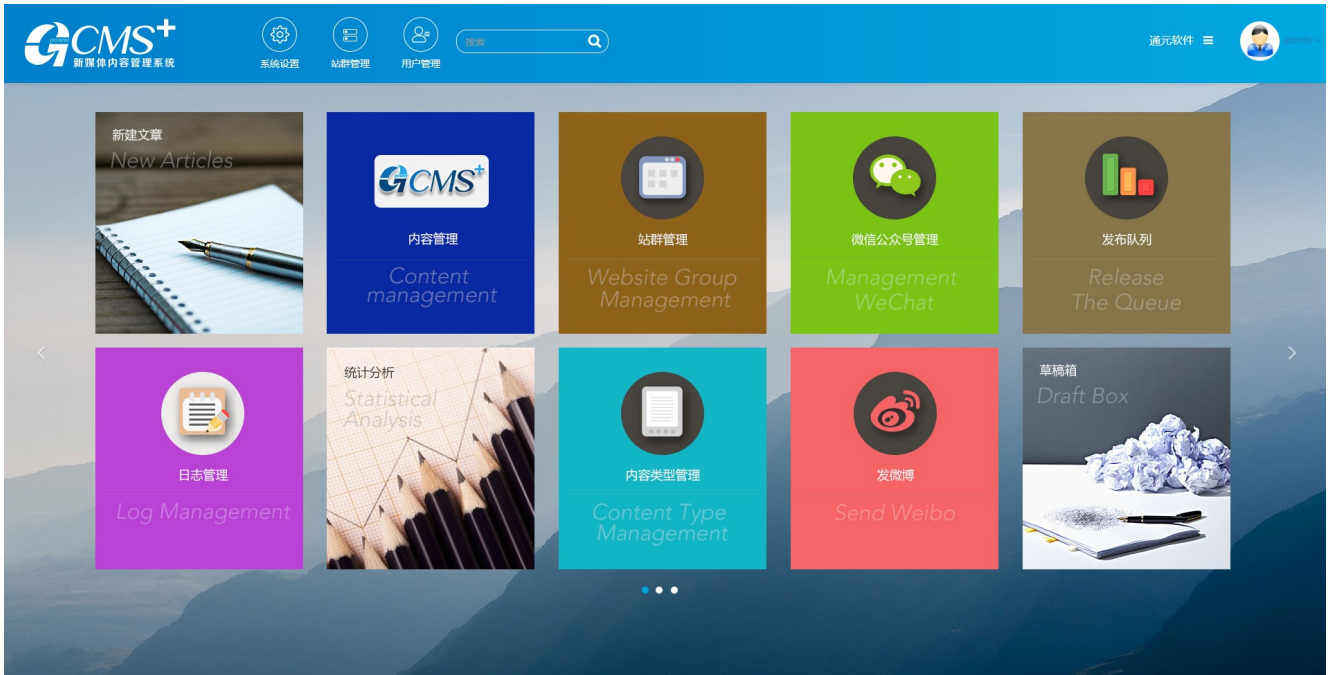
GCMS+
新媒体内容管理系统

系统设置
站群管理
用户管理
搜索

通元软件
admin

新建文章
New Articles

GCMS+
内容管理
Content management

站群管理
Website Group Management

微信公众号管理
Management WeChat

发布队列
Release The Queue

日志管理
Log Management

统计分析
Statistical Analysis

内容类型管理
Content Type Management

发微博
Send Weibo

草稿箱
Draft Box